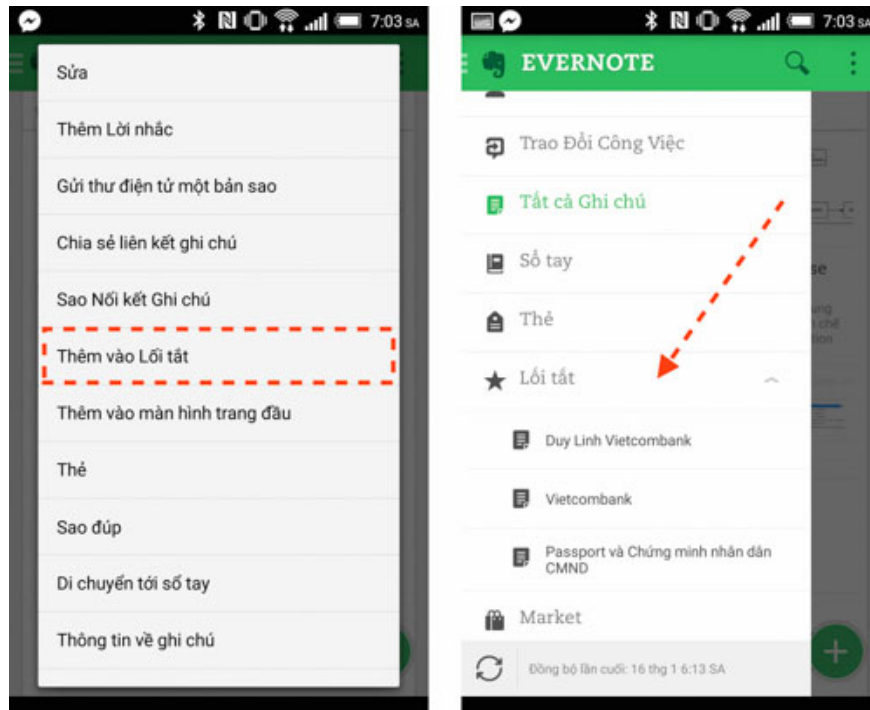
7:03 SA

Sửa

Thêm Lời nhắc

Gửi thư điện tử một bản sao

Chia sẻ liên kết ghi chú

Sao Nối kết Ghi chú

Thêm vào Lối tắt

Thêm vào màn hình trang đầu

Thẻ

Sao đúp

Di chuyển tới sổ tay

Thông tin về ghi chú

7:03 SA

EVERNOTE

Trao Đổi Công Việc

Tất cả Ghi chú

Sổ tay

Thẻ

Lối tắt

Duy Linh Vietcombank

Vietcombank

Passport và Chứng minh nhân dân CMND

Market

Đồng bộ lần cuối: 16 thg 1 6:13 SA